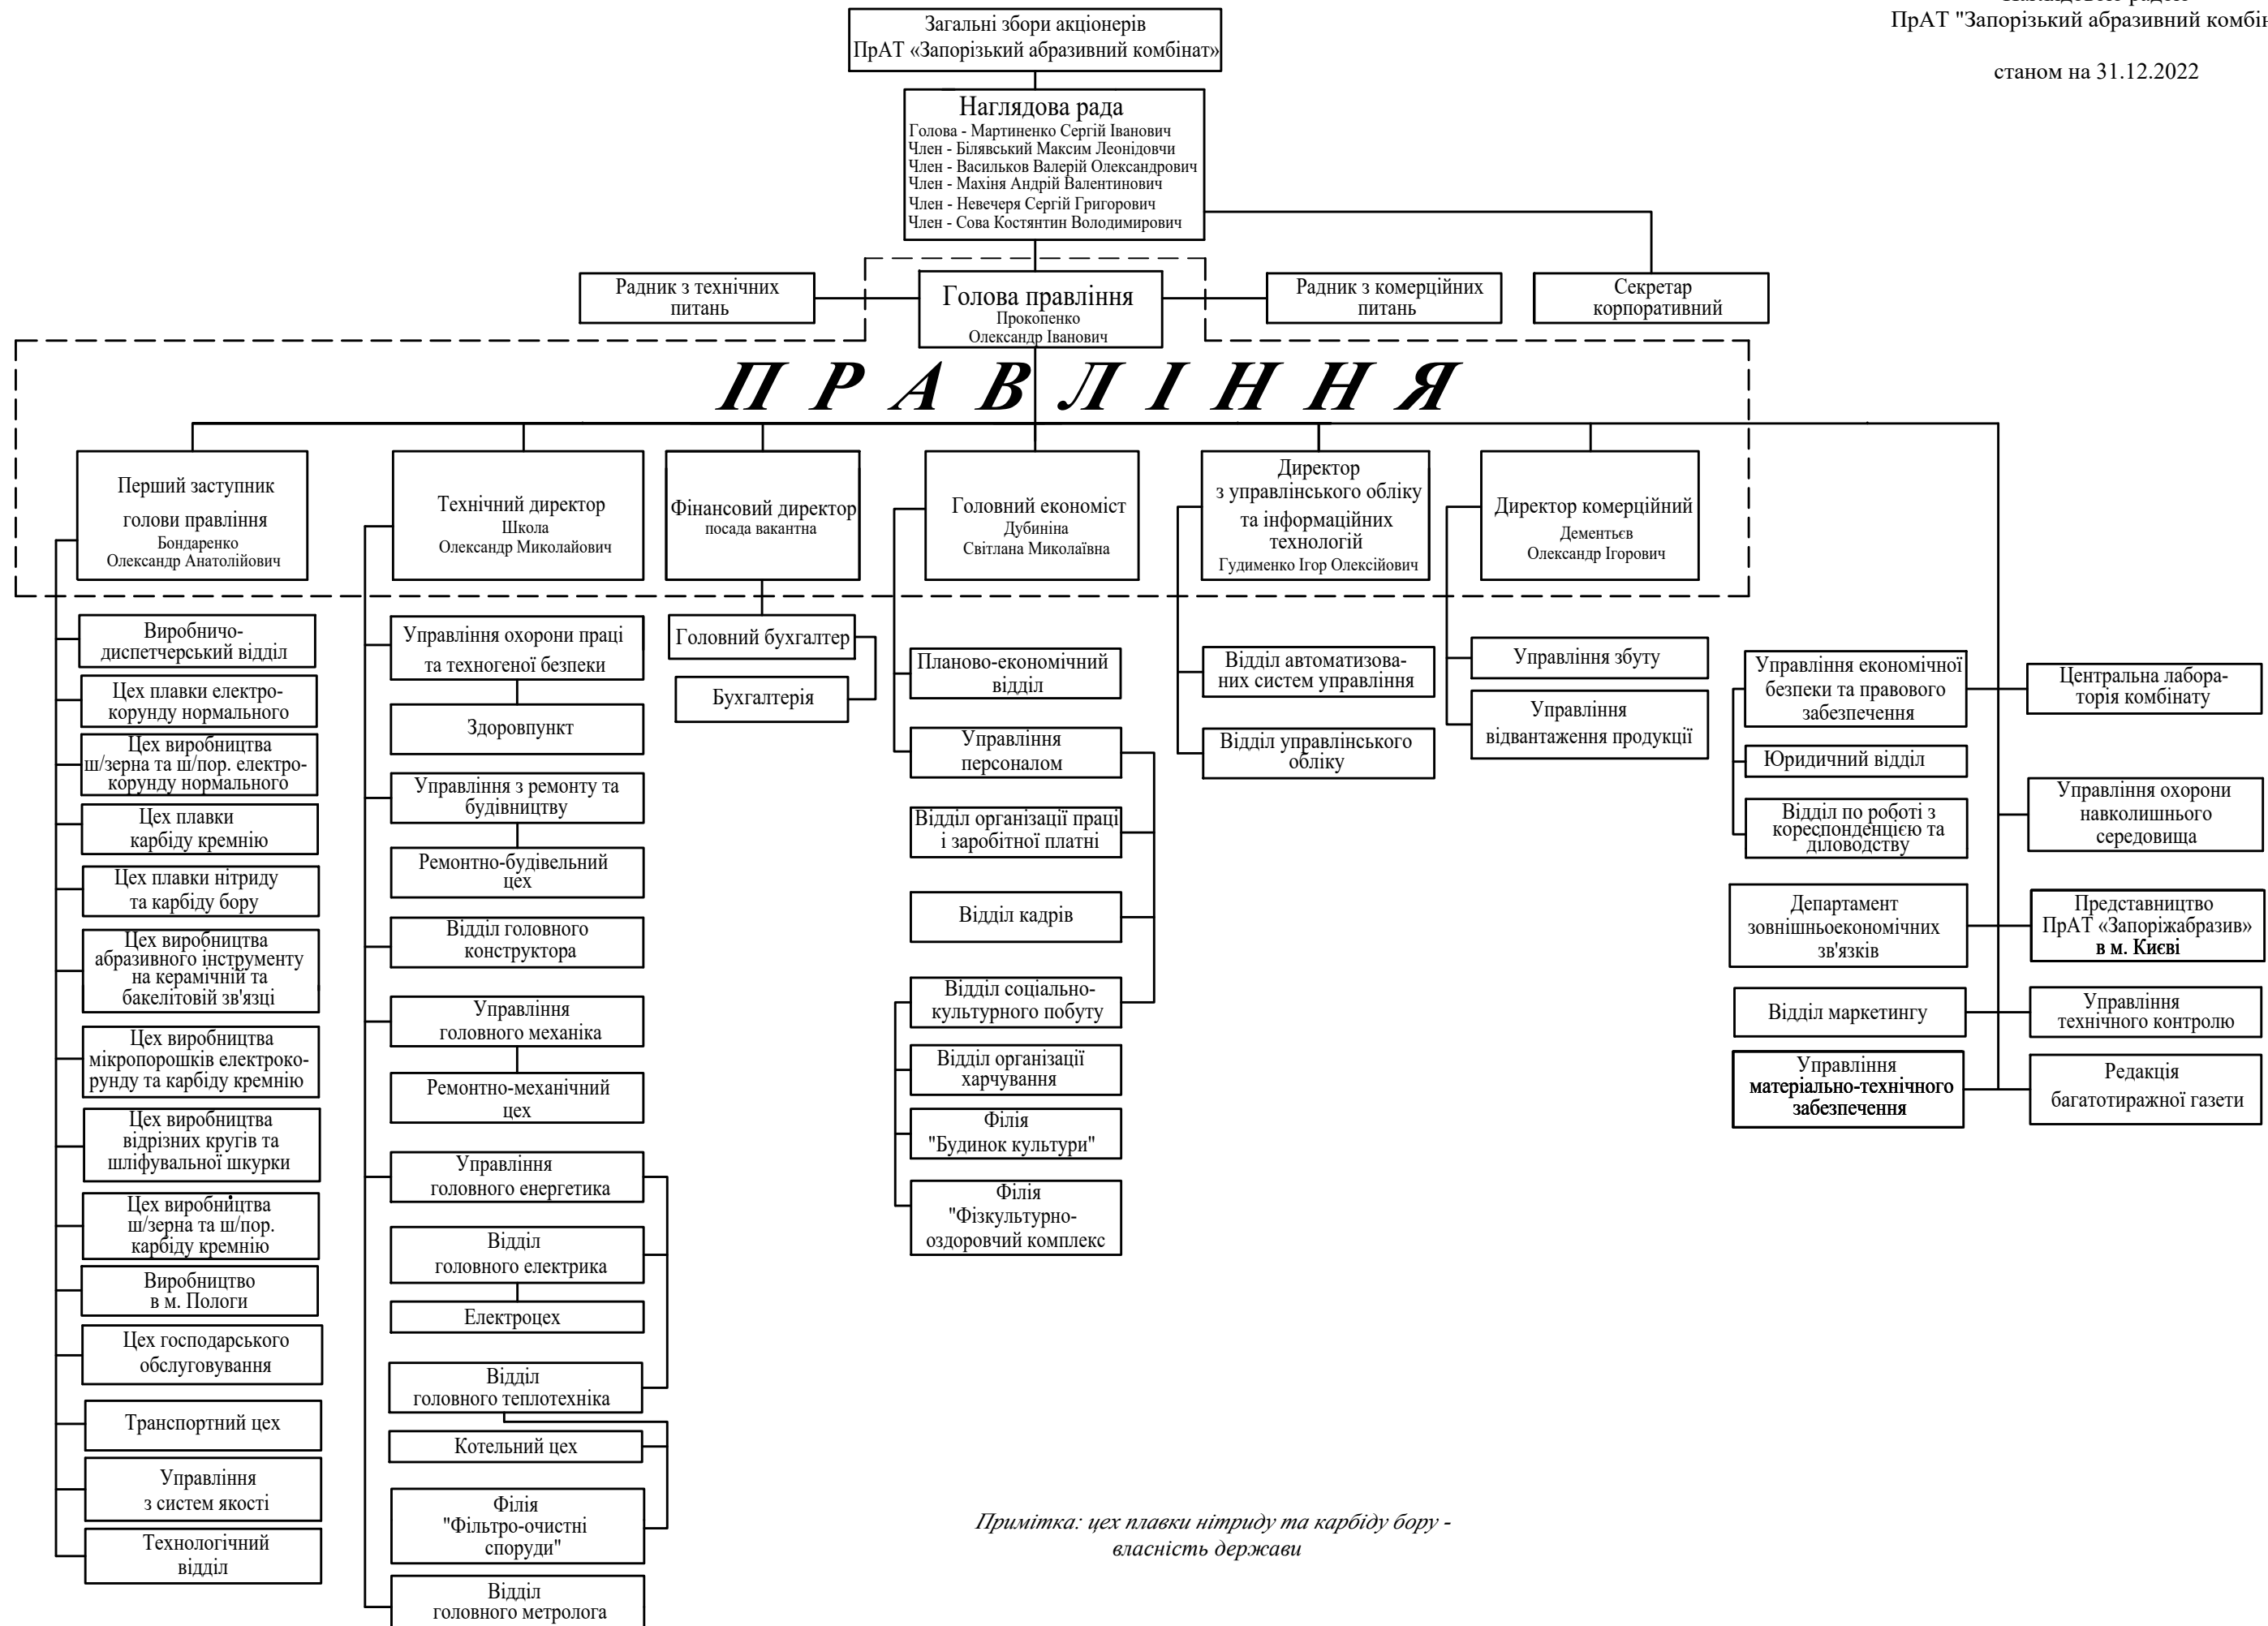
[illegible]
ПрАТ "Запорізький абразивний комбі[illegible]

станом на 31.12.2022

Загальні збори акціонерів ПрАТ «Запорізький абразивний комбінат»

Наглядова рада
Голова - Мартиненко Сергій Іванович
Член - Білявський Максим Леонідовчи
Член - Васильков Валерій Олександрович
Член - Махіня Андрій Валентинович
Член - Невечеря Сергій Григорович
Член - Сова Костянтин Володимирович

Радник з технічних питань

Голова правління
Прокопенко Олександр Іванович

Радник з комерційних питань

Секретар корпоративний

П Р А В Л І Н Н Я

Перший заступник голови правління
Бондаренко Олександр Анатолійович

Технічний директор
Школа Олександр Миколайович

Фінансовий директор
посада вакантна

Головний економіст
Дубиніна Світлана Миколаївна

Директор з управлінського обліку та інформаційних технологій
Гудименко Ігор Олексійович

Директор комерційний
Дементьєв Олександр Ігорович

Виробничо-диспетчерський відділ

Цех плавки електрокорунду нормального

Цех виробництва ш/зерна та ш/пор. електрокорунду нормального

Цех плавки карбіду кремнію

Цех плавки нітриду та карбіду бору

Цех виробництва абразивного інструменту на керамічній та бакелітовій зв'язці

Цех виробництва мікропорошків електрокорунду та карбіду кремнію

Цех виробництва відрізних кругів та шліфувальної шкурки

Цех виробництва ш/зерна та ш/пор. карбіду кремнію

Виробництво в м. Пологи

Цех господарського обслуговування

Транспортний цех

Управління з систем якості

Технологічний відділ

Управління охорони праці та техногеної безпеки

Здоровпункт

Управління з ремонту та будівництву

Ремонтно-будівельний цех

Відділ головного конструктора

Управління головного механіка

Ремонтно-механічний цех

Управління головного енергетика

Відділ головного електрика

Електроцех

Відділ головного теплотехніка

Котельний цех

Філія "Фільтро-очистні споруди"

Відділ головного метролога

Головний бухгалтер

Бухгалтерія

Планово-економічний відділ

Управління персоналом

Відділ організації праці і заробітної платні

Відділ кадрів

Відділ соціально-культурного побуту

Відділ організації харчування

Філія "Будинок культури"

Філія "Фізкультурно-оздоровчий комплекс"

Відділ автоматизованих систем управління

Відділ управлінського обліку

Управління збуту

Управління відвантаження продукції

Управління економічної безпеки та правового забезпечення

Юридичний відділ

Відділ по роботі з кореспонденцією та діловодству

Департамент зовнішньоекономічних зв'язків

Відділ маркетингу

Управління матеріально-технічного забезпечення

Центральна лабораторія комбінату

Управління охорони навколишнього середовища

Представництво ПрАТ «Запоріжабразив» в м. Києві

Управління технічного контролю

Редакція багатотиражної газети

Примітка: цех плавки нітриду та карбіду бору - власність держави